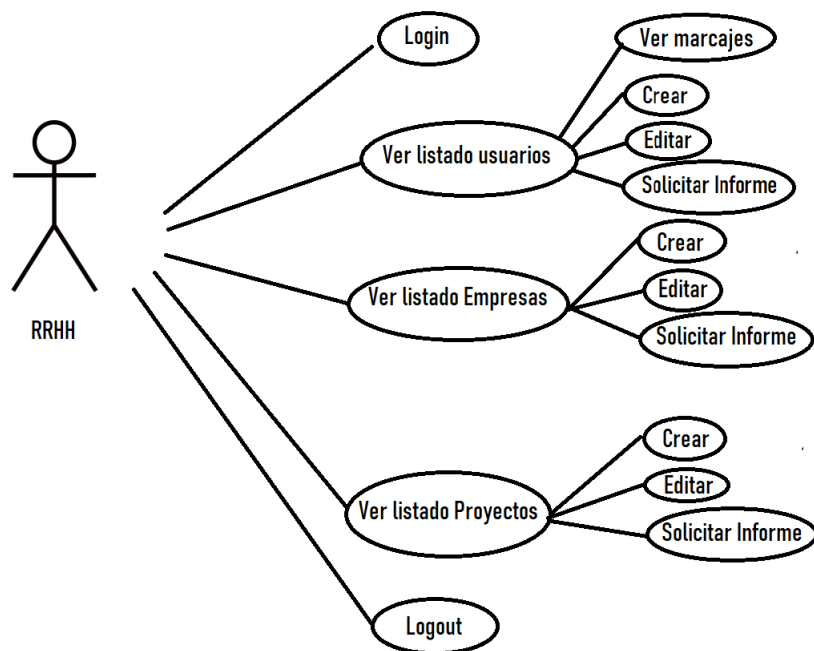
RRHH

Login

Ver listado usuarios

Ver marcajes

Crear

Editar

Solicitar Informe

Ver listado Empresas

Crear

Editar

Solicitar Informe

Ver listado Proyectos

Crear

Editar

Solicitar Informe

Logout